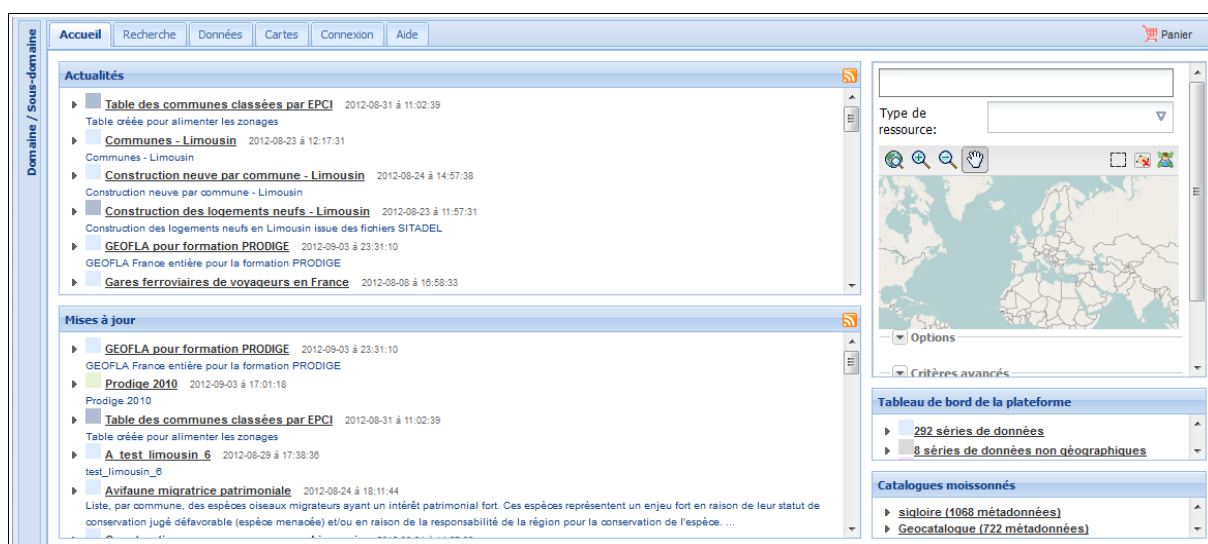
Domaine / Sous-domaine

Accueil | Recherche | Données | Cartes | Connexion | Aide

Panier

Actualités

Table des communes classées par EPCI 2012-08-31 à 11:02:39
Table créée pour alimenter les zonages

Communes - Limousin 2012-08-23 à 12:17:31
Communes - Limousin

Construction neuve par commune - Limousin 2012-08-24 à 14:57:38
Construction neuve par commune - Limousin

Construction des logements neufs - Limousin 2012-08-23 à 11:57:31
Construction des logements neufs en Limousin issue des fichiers SITADEL

GEOFLA pour formation PRODIGE 2012-09-03 à 23:31:10
GEOFLA France entière pour la formation PRODIGE

Gares ferroviaires de voyageurs en France 2012-08-08 à 16:58:33

Mises à jour

GEOFLA pour formation PRODIGE 2012-09-03 à 23:31:10
GEOFLA France entière pour la formation PRODIGE

Prodige 2010 2012-09-03 à 17:01:18
Prodige 2010

Table des communes classées par EPCI 2012-08-31 à 11:02:39
Table créée pour alimenter les zonages

A_test_limousin_6 2012-08-29 à 17:38:38
test_limousin_6

Avifaune migratrice patrimoniale 2012-08-24 à 18:11:44
Liste, par commune, des espèces oiseaux migrateurs ayant un intérêt patrimonial fort. Ces espèces représentent un enjeu fort en raison de leur statut de conservation jugé défavorable (espèce menacée) et/ou en raison de la responsabilité de la région pour la conservation de l'espèce. ...

Type de ressource:

Options

Critères avancés

Tableau de bord de la plateforme

292 séries de données
8 séries de données non géographiques

Catalogues moissonnés

sigloire (1068 métadonnées)
Geocatalogue (722 métadonnées)